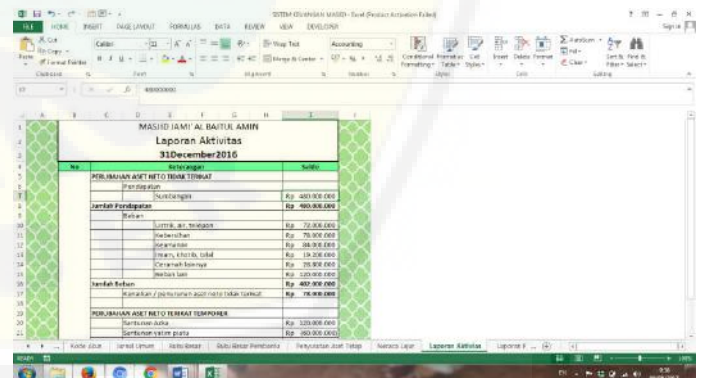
SISTEM KEUANGAN MASJID - Excel (Product Activation Failed)

FILE HOME INSERT PAGE LAYOUT FORMULAS DATA REVIEW VIEW DEVELOPER

Sign in

Cut
Copy
Format Painter
Paste
Clipboard
Calibri
Font
Wrap Text
Merge & Center
Alignment
Accounting
Number
Conditional Formatting
Format as Table
Cell Styles
Styles
Insert
Delete
Format
Cells
AutoSum
Fill
Clear
Sort & Filter
Find & Select
Editing

I7
480000000

| No | Keterangan | Saldo |
|---|---|---|
| | MASJID JAMI' AL BAITUL AMIN | |
| | Laporan Aktivitas | |
| | 31December2016 | |
| | PERUBAHAN ASET NETO TIDAK TERIKAT | |
| | Pendapatan | |
| | Sumbangan | Rp 480.000.000 |
| | Jumlah Pendapatan | Rp 480.000.000 |
| | Beban | |
| | Listrik, air, telepon | Rp 72.000.000 |
| | Kebersihan | Rp 78.000.000 |
| | Keamanan | Rp 84.000.000 |
| | Imam, khotib, bilal | Rp 19.200.000 |
| | Ceramah lainnya | Rp 28.800.000 |
| | Beban lain | Rp 120.000.000 |
| | Jumlah Beban | Rp 402.000.000 |
| | Kenaikan / penurunan aset neto tidak terikat | Rp 78.000.000 |
| | PERUBAHAN ASET NETO TERIKAT TEMPORER | |
| | Sumbangan Ashk | Rp 120.000.000 |
| | Sumbangan yatim piatu | Rp 360.000.000 |

Kode Akun | Jurnal Umum | Buku Besar | Buku Besar Pembantu | Penyusutan Aset Tetap | Neraca Lajur | Laporan Aktivitas | Laporan P ...

READY